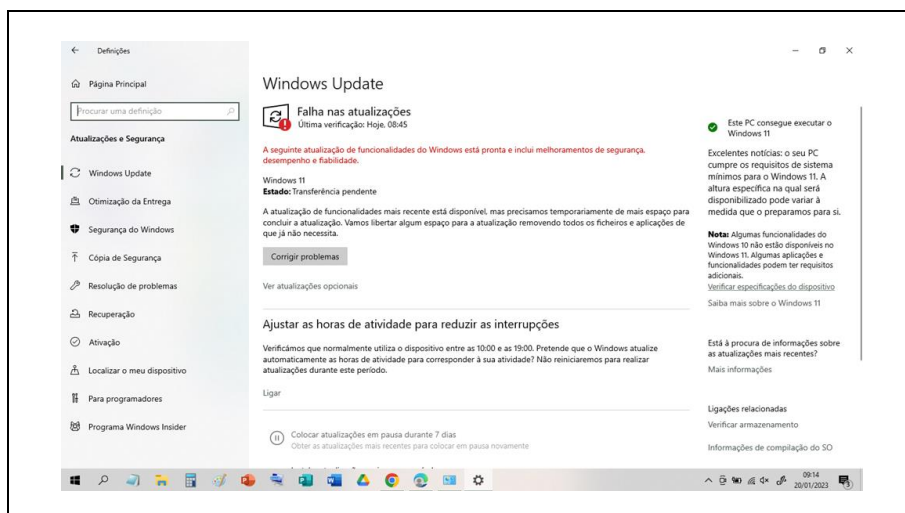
Definições

Página Principal

Procurar uma definição

Atualizações e Segurança

Windows Update

Otimização da Entrega

Segurança do Windows

Cópia de Segurança

Resolução de problemas

Recuperação

Ativação

Localizar o meu dispositivo

Para programadores

Programa Windows Insider

Windows Update

Falha nas atualizações
Última verificação: Hoje, 08:45

A seguinte atualização de funcionalidades do Windows está pronta e inclui melhoramentos de segurança, desempenho e fiabilidade.

Windows 11
Estado: Transferência pendente

A atualização de funcionalidades mais recente está disponível, mas precisamos temporariamente de mais espaço para concluir a atualização. Vamos libertar algum espaço para a atualização removendo todos os ficheiros e aplicações de que já não necessita.

Corrigir problemas

Ver atualizações opcionais

Ajustar as horas de atividade para reduzir as interrupções

Verificámos que normalmente utiliza o dispositivo entre as 10:00 e as 19:00. Pretende que o Windows atualize automaticamente as horas de atividade para corresponder à sua atividade? Não reiniciaremos para realizar atualizações durante este período.

Ligar

Colocar atualizações em pausa durante 7 dias
Obter as atualizações mais recentes para colocar em pausa novamente

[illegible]

Este PC consegue executar o Windows 11

Excelentes notícias: o seu PC cumpre os requisitos de sistema mínimos para o Windows 11. A altura específica na qual será disponibilizado pode variar à medida que o preparamos para si.

Nota: Algumas funcionalidades do Windows 10 não estão disponíveis no Windows 11. Algumas aplicações e funcionalidades podem ter requisitos adicionais.
Verificar especificações do dispositivo

Saiba mais sobre o Windows 11

Está à procura de informações sobre as atualizações mais recentes?

Mais informações

Ligações relacionadas

Verificar armazenamento

Informações de compilação do SO

09:14
20/01/2023